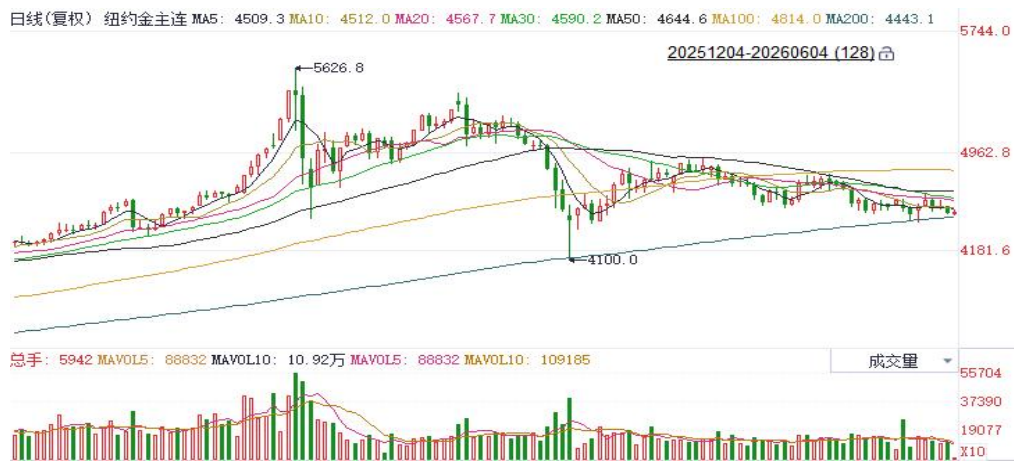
日线(复权) 纽约金主连 MA5: 4509.3 MA10: 4512.0 MA20: 4567.7 MA30: 4590.2 MA50: 4644.6 MA100: 4814.0 MA200: 4443.1

20251204-20260604 (128)

5744.0

5626.8

4962.8

4181.6

4100.0

总手: 5942 MAVOL5: 88832 MAVOL10: 10.92万 MAVOL5: 88832 MAVOL10: 109185

成交量

55704

37390

19077

X10